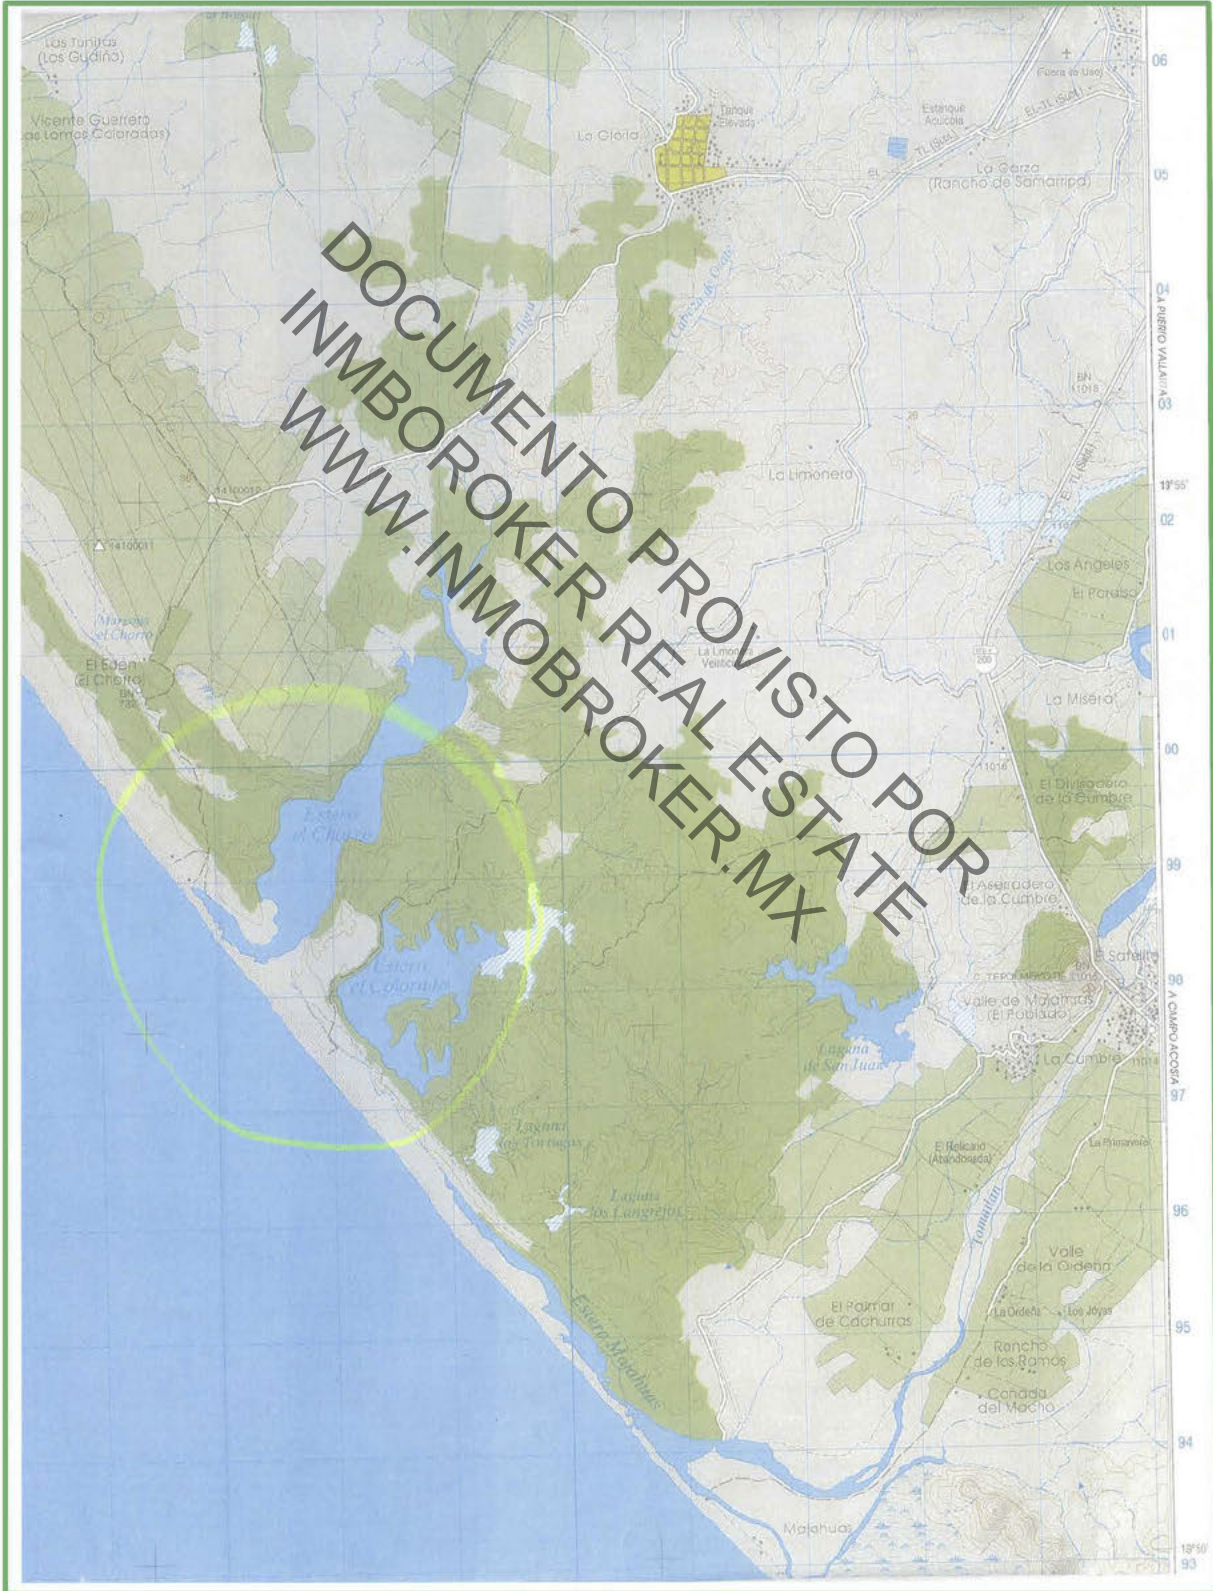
Las Tunitas
(Los Gudiño)

Vicente Guerrero
(Las Lomas Coloradas)

La Gloria

Tanque Elevado

Estanque Acuícola

La Garza
(Rancho de Samarripa)

DOCUMENTO PROVISTO POR
INMOBROKER REAL ESTATE
WWW.INMOBROKER.MX

La Limonera

Los Angeles

El Paraíso

La Limonera Vestido

La Misera

El Divisadero de la Cumbre

El Aserradero de la Cumbre

El Satelite

Valle de Majahuas
(El Poblado)

La Cumbre

Marismas el Chorro

El Eden
(El Chorro)

Estero el Chorro

Estero el Colorado

Laguna de San Juan

Laguna las Tortugas

Laguna los Cangrejos

Estero Majahuas

El Relicario (Abandonada)

La Primavera

Tomatlán

Valle de la Ordeña

El Palmar de Cachurras

La Ordeña

Los Joyas

Rancho de los Ramos

Cañada del Macho

Majahuas

A PUERTO VALLARTA

A CAMPO ACOSTA

06
05
04
03
02
01
00
99
98
97
96
95
94
93

19°55'
19°50'

200